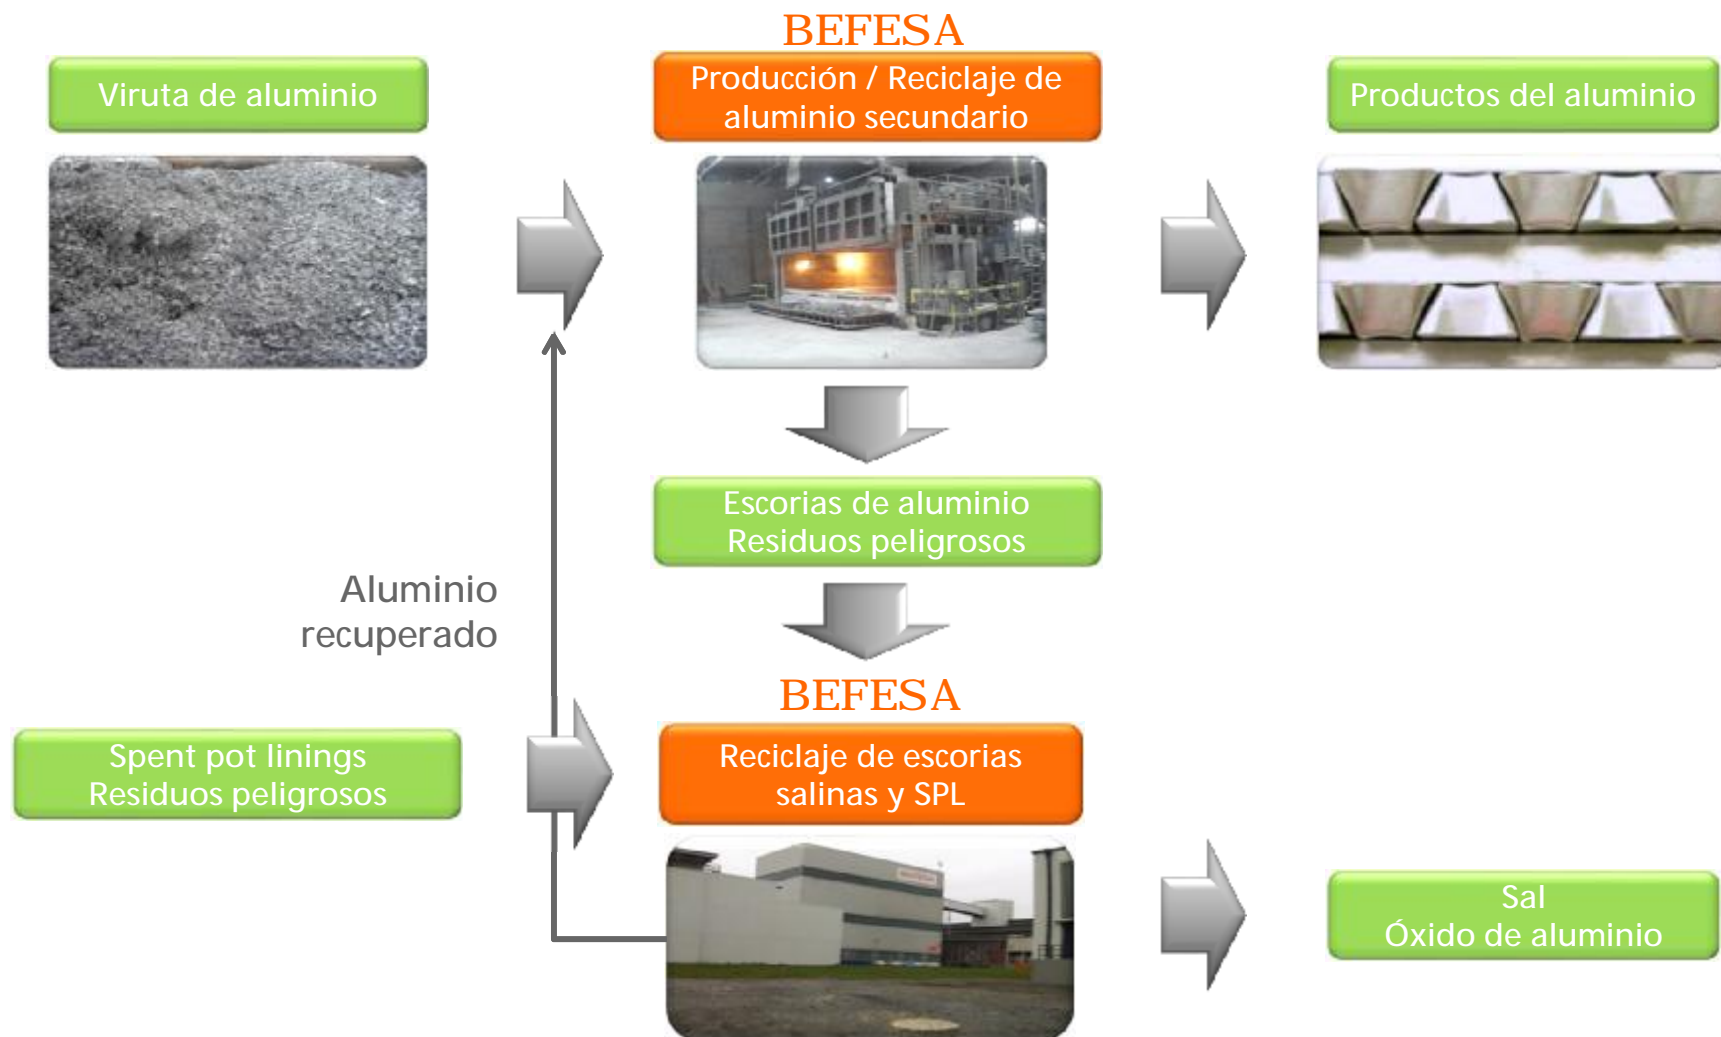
Viruta de aluminio

BEFESA

Producción / Reciclaje de aluminio secundario

Productos del aluminio

Escorias de aluminio
Residuos peligrosos

Aluminio recuperado

BEFESA

Spent pot linings
Residuos peligrosos

Reciclaje de escorias salinas y SPL

Sal
Óxido de aluminio